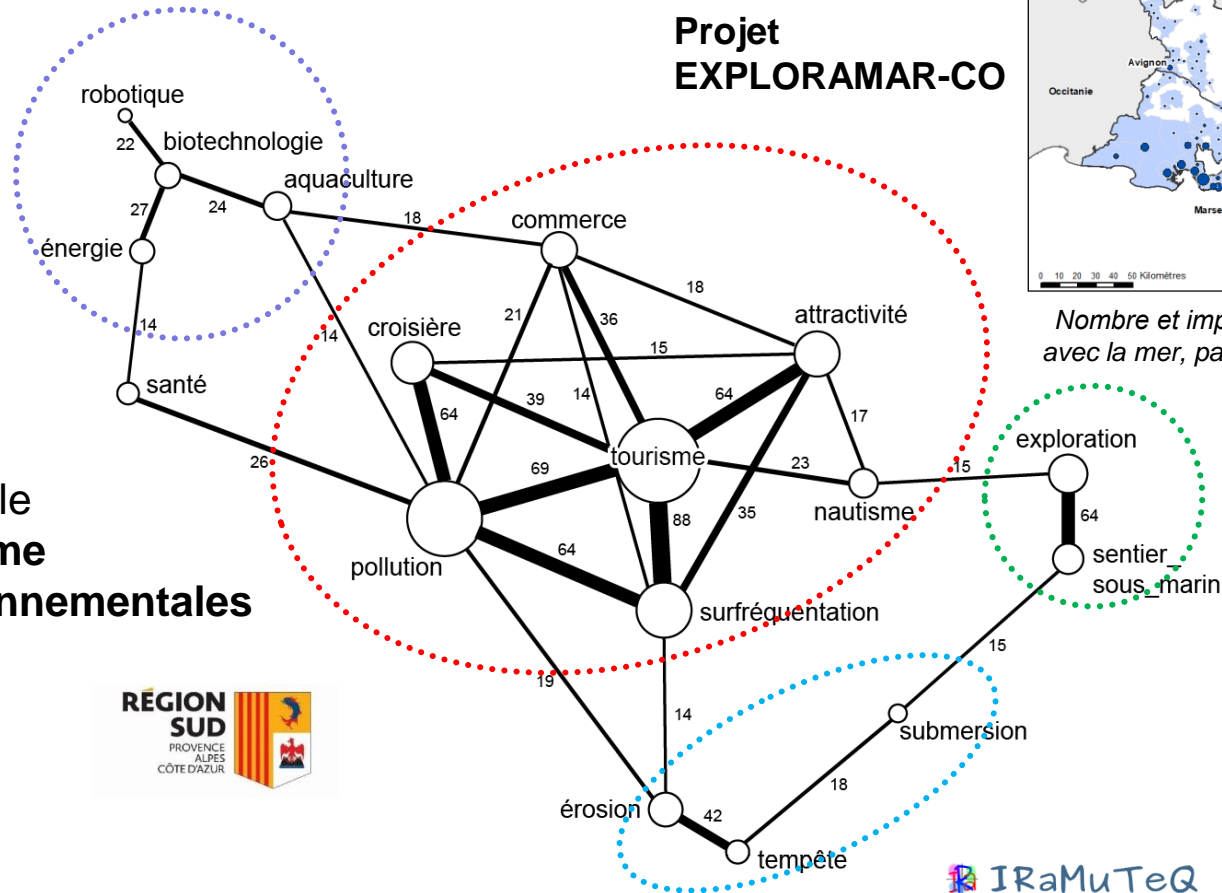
Projet
EXPLORAMAR-CO

Avignon
Occitanie
Marse
0 10 20 30 40 50 Kilomètres

Nombre et imp
avec la mer, pa

le
me
nnementales

robotique
22
biotechnologie
27
24
aquaculture
énergie
18
commerce
14
14
18
santé
croisière
21
36
attractivité
15
39
14
64
64
17
26
69
tourisme
23
15
exploration
88
35
nautisme
64
pollution
64
sentier_
sous_marin
surfréquentation
15
19
14
submersion
18
érosion
42
tempête

RÉGION
SUD
PROVENCE
ALPES
CÔTE D'AZUR

IRaMuTeQ